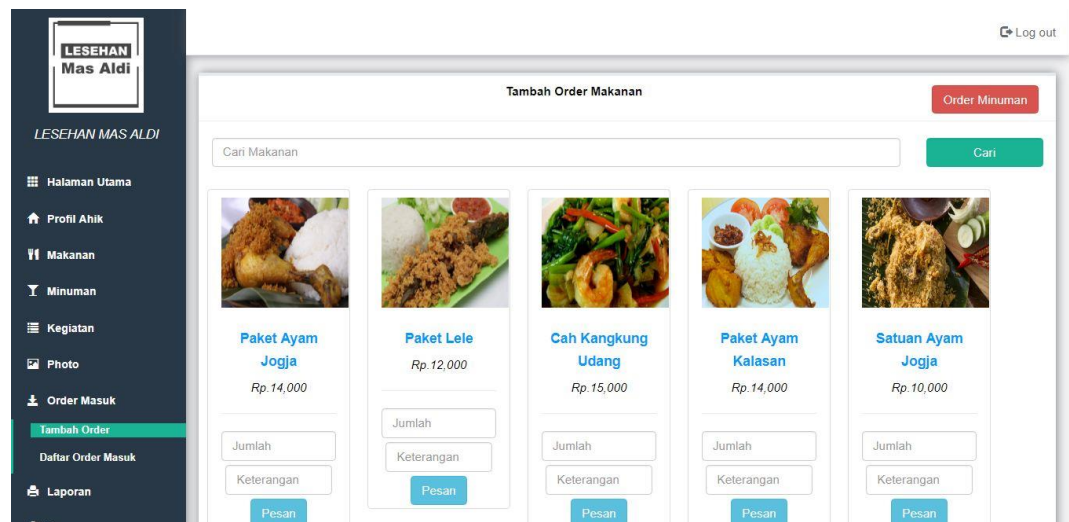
LESEHAN
Mas Aldi

LESEHAN MAS ALDI

Halaman Utama
Profil Ahik
Makanan
Minuman
Kegiatan
Photo
Order Masuk
Tambah Order
Daftar Order Masuk
Laporan

Log out

Tambah Order Makanan

Order Minuman

Cari Makanan

Cari

Paket Ayam Jogja
Rp.14,000
Jumlah
Keterangan
Pesan

Paket Lele
Rp.12,000
Jumlah
Keterangan
Pesan

Cah Kangkung Udang
Rp.15,000
Jumlah
Keterangan
Pesan

Paket Ayam Kalasan
Rp.14,000
Jumlah
Keterangan
Pesan

Satuan Ayam Jogja
Rp.10,000
Jumlah
Keterangan
Pesan